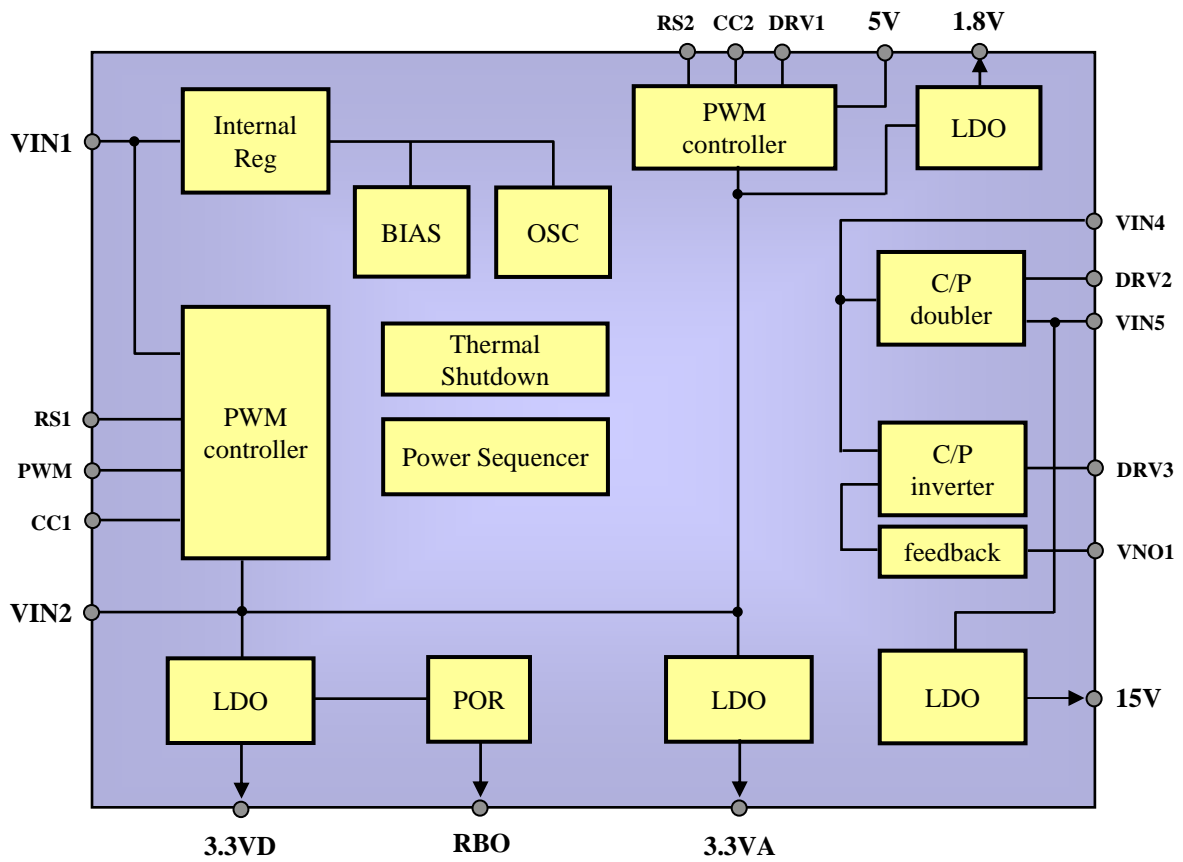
RS2 CC2 DRV1 5V 1.8V

VIN1

Internal Reg

BIAS

OSC

PWM controller

LDO

VIN4

C/P doubler

DRV2

VIN5

Thermal Shutdown

Power Sequencer

RS1

PWM

CC1

PWM controller

C/P inverter

DRV3

feedback

VNO1

VIN2

LDO

POR

LDO

LDO

15V

3.3VD

RBO

3.3VA